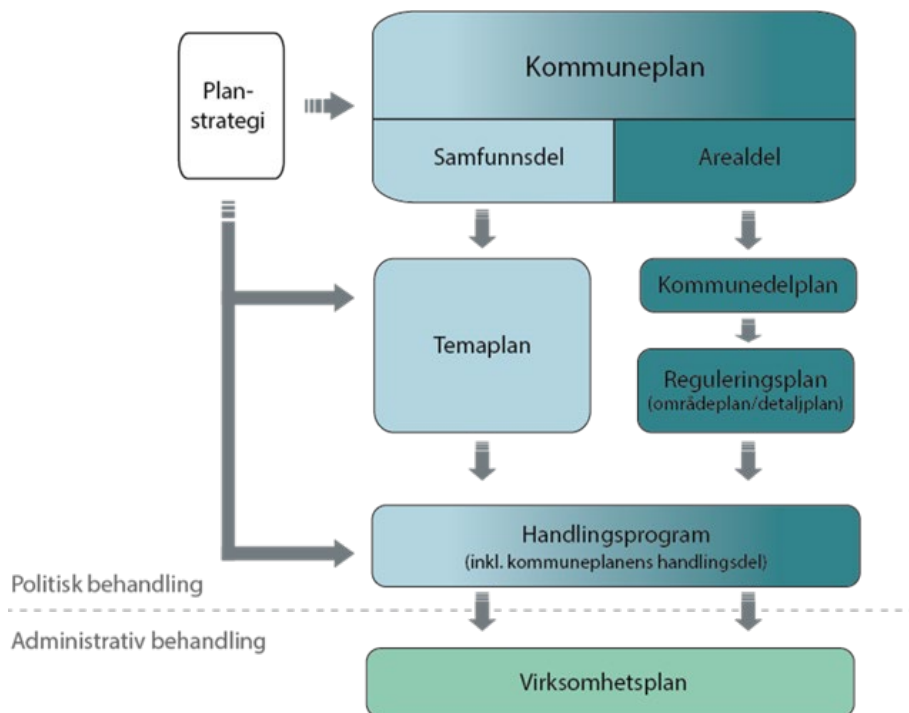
Plan-strategi

Kommuneplan

Samfunnsdel

Arealdel

Temaplan

Kommunedelplan

Reguleringsplan
(områdeplan/detaljplan)

Handlingsprogram
(inkl. kommuneplanens handlingsdel)

Politisk behandling

Administrativ behandling

Virksomhetsplan